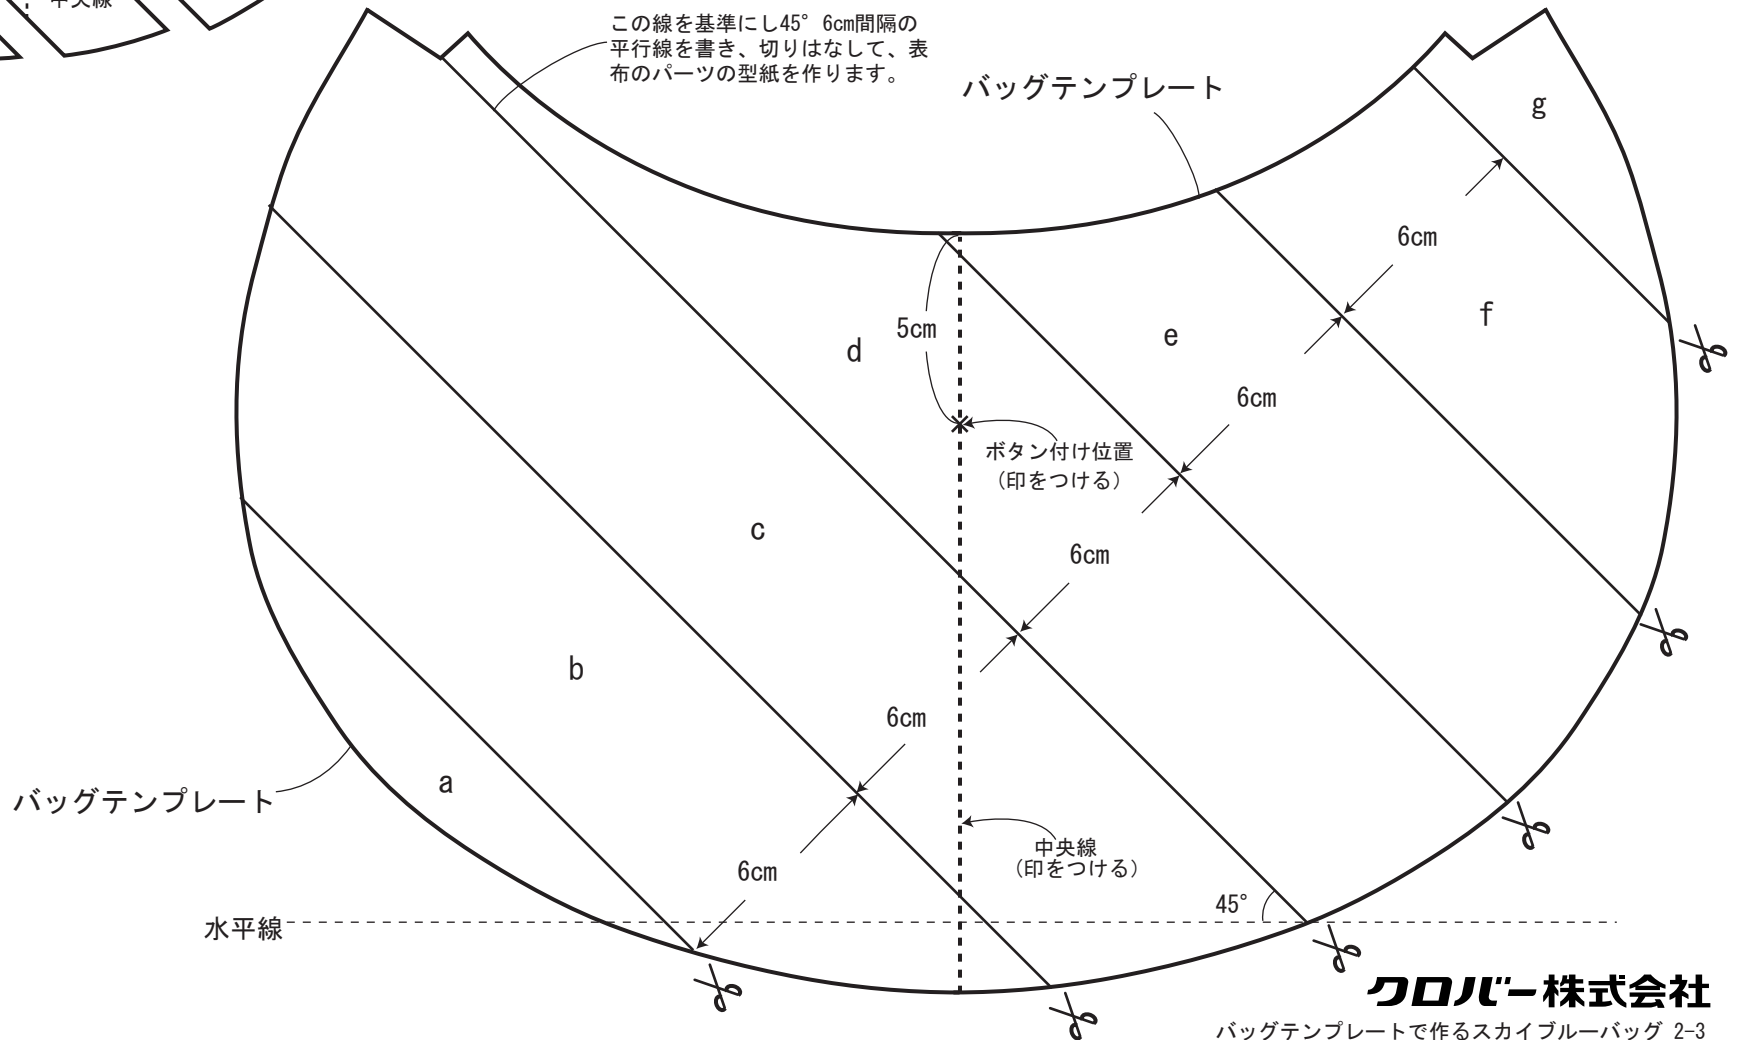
中央線

この線を基準にし45°6cm間隔の平行線を書き、切りはなして、表布のパーツの型紙を作ります。

バッグテンプレート

g

6cm

f

5cm

d

e

6cm

ボタン付け位置
（印をつける）

c

6cm

b

6cm

バッグテンプレート

a

中央線
（印をつける）

6cm

45°

水平線

クロバー株式会社

バッグテンプレートで作るスカイブルーバッグ 2-3